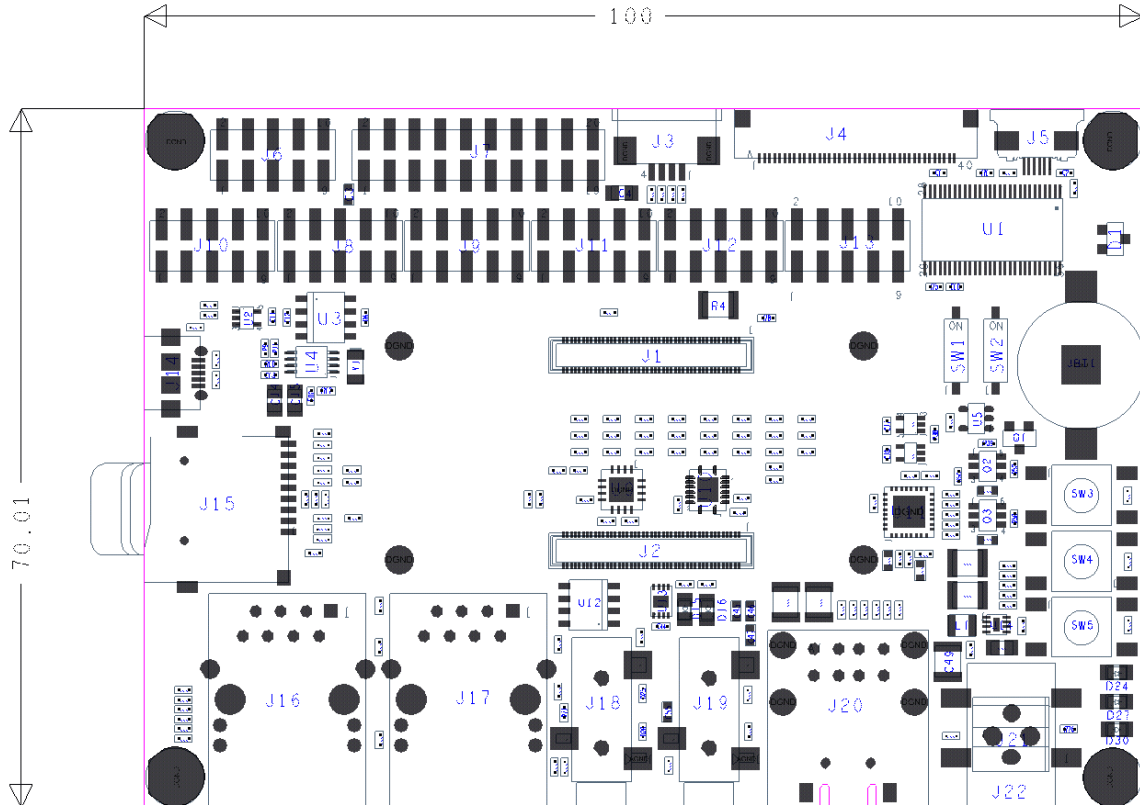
100
70.01
J6
J7
J3
J4
J5
40
U1
J10
J8
J9
J11
J12
J13
2
10
9
R4
U2
U3
U4
J14
J1
ON
ON
SW1
SW2
U5
Q1
Q2
Q3
J15
J2
SW3
SW4
SW5
U12
D16
L1
J16
J17
J18
J19
J20
D24
D27
D30
J22
DGND
DGND
DGND
DGND
DGND
DGND
DGND
DGND